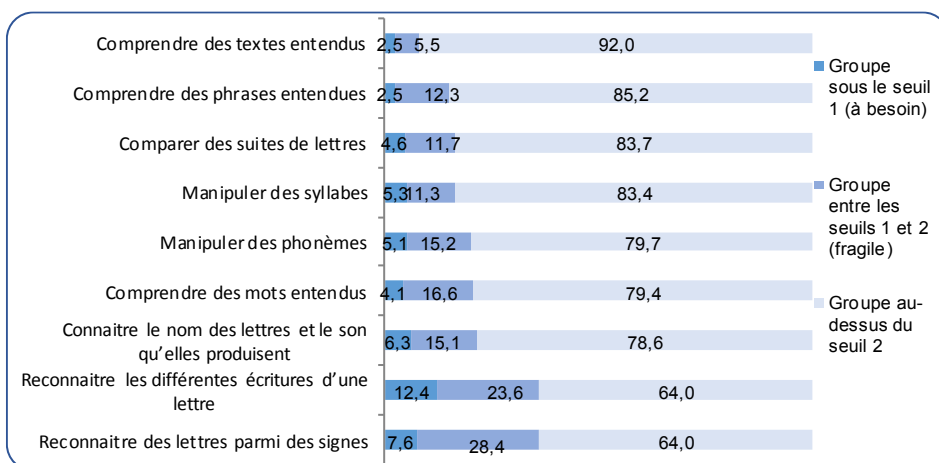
Comprendre des textes entendus 2,5 5,5 92,0

Comprendre des phrases entendues 2,5 12,3 85,2

Comparer des suites de lettres 4,6 11,7 83,7

Manipuler des syllabes 5,3 11,3 83,4

Manipuler des phonèmes 5,1 15,2 79,7

Comprendre des mots entendus 4,1 16,6 79,4

Connaitre le nom des lettres et le son qu'elles produisent 6,3 15,1 78,6

Reconnaitre les différentes écritures d'une lettre 12,4 23,6 64,0

Reconnaitre des lettres parmi des signes 7,6 28,4 64,0

Groupe sous le seuil 1 (à besoin)

Groupe entre les seuils 1 et 2 (fragile)

Groupe au-dessus du seuil 2